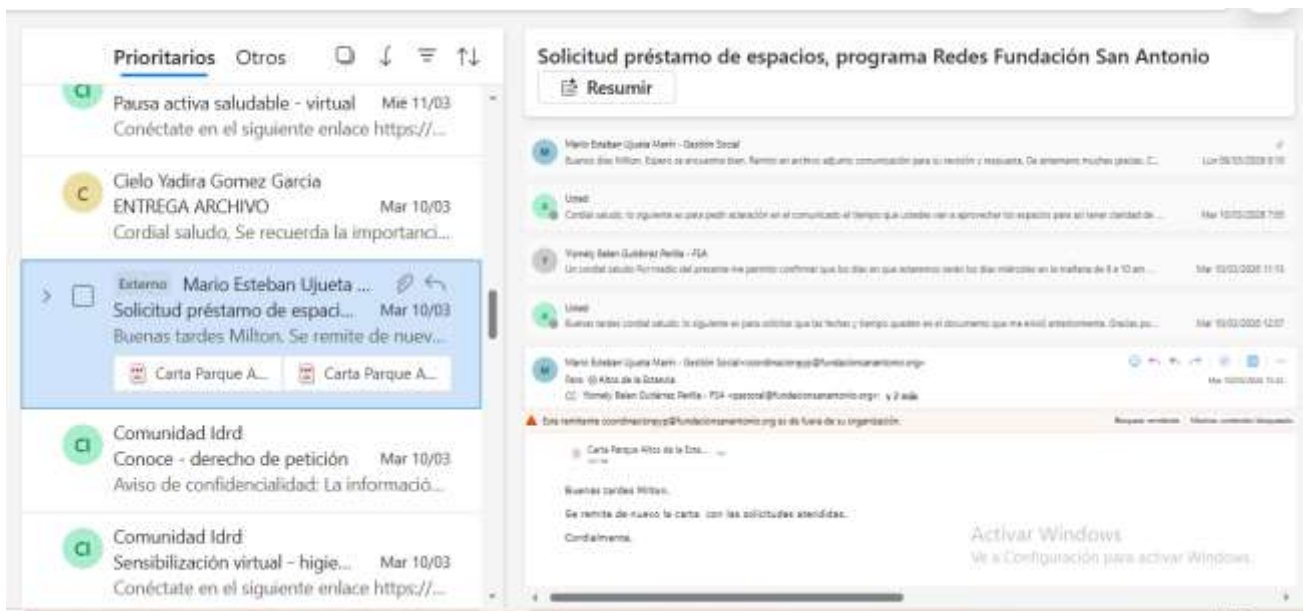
Prioritarios Otros

CI
Pausa activa saludable - virtual Mie 11/03
Conéctate en el siguiente enlace https://...

C
Cielo Yadira Gomez Garcia
ENTREGA ARCHIVO Mar 10/03
Cordial saludo, Se recuerda la importanci...

Externo Mario Esteban Ujueta ...
Solicitud préstamo de espaci... Mar 10/03
Buenas tardes Milton. Se remite de nuev...
Carta Parque A... Carta Parque A...

CI
Comunidad Idrd
Conoce - derecho de petición Mar 10/03
Aviso de confidencialidad: La informació...

CI
Comunidad Idrd
Sensibilización virtual - higie... Mar 10/03
Conéctate en el siguiente enlace https://...

Solicitud préstamo de espacios, programa Redes Fundación San Antonio
Resumir

Mario Esteban Ujueta Marin - Gestión Social
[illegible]

Usted
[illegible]

Yomely Belen Gutierrez Perilla - FSA
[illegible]

Usted
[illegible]

Mario Esteban Ujueta Marin - Gestión Social<coordinacionpyp@fundacionsanantonio.org>
Para: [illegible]
CC: Yomely Belen Gutierrez Perilla - FSA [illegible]

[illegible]

Carta Parque Altos de la Esta...

Buenas tardes Milton.
Se remite de nuevo la carta con las solicitudes atendidas.
Cordialmente.

Activar Windows
Ve a Configuración para activar Windows.